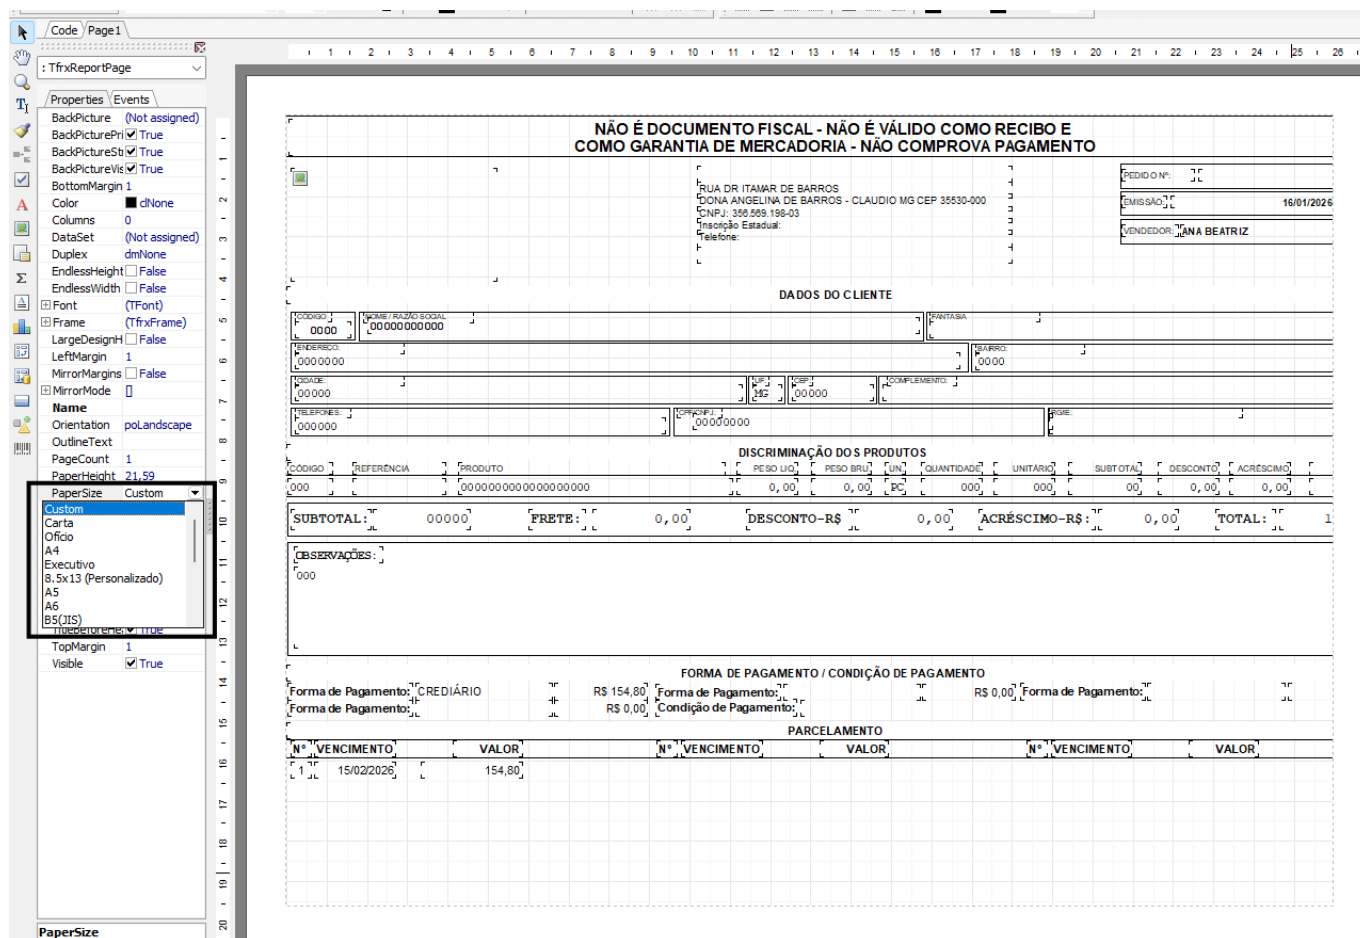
Code | Page1

: TfrxReportPage

Properties | Events

| | |
|---|---|
| BackPicture | (Not assigned) |
| BackPicturePri | True |
| BackPictureSt | True |
| BackPictureVis | True |
| BottomMargin | 1 |
| Color | clNone |
| Columns | 0 |
| DataSet | (Not assigned) |
| Duplex | dmNone |
| EndlessHeight | False |
| EndlessWidth | False |
| Font | (TFont) |
| Frame | (TfrxFrame) |
| LargeDesignH | False |
| LeftMargin | 1 |
| MirrorMargins | False |
| MirrorMode | [] |
| Name | |
| Orientation | poLandscape |
| OutlineText | |
| PageCount | 1 |
| PaperHeight | 21,59 |
| PaperSize | Custom |
| TopMargin | 1 |
| Visible | True |

Custom
Carta
Ofício
A4
Executivo
8.5x13 (Personalizado)
A5
A6
B5(JIS)

PaperSize

1 2 3 4 5 6 7 8 9 10 11 12 13 14 15 16 17 18 19 20 21 22 23 24 25 26

NÃO É DOCUMENTO FISCAL - NÃO É VÁLIDO COMO RECIBO E
COMO GARANTIA DE MERCADORIA - NÃO COMPROVA PAGAMENTO

RUA DR ITAMAR DE BARROS
DONA ANGELINA DE BARROS - CLAUDIO MG CEP 35530-000
CNPJ: 356.569.198-03
Inscrição Estadual:
Telefone:

PEDIDO Nº:
EMISSÃO: 16/01/2026
VENDEDOR: ANA BEATRIZ

DADOS DO CLIENTE

CÓDIGO 0000 | NOME / RAZÃO SOCIAL 00000000000 | FANTASIA
ENDEREÇO: 0000000 | BAIRRO: 0000
CIDADE: 00000 | UF: MG | CEP: 00000 | COMPLEMENTO:
TELEFONES: 000000 | CPF/CNPJ: 00000000 | RG/IE:

DISCRIMINAÇÃO DOS PRODUTOS

| CÓDIGO | REFERÊNCIA | PRODUTO | PESO LIQ | PESO BRU | UN | QUANTIDADE | UNITÁRIO | SUBTOTAL | DESCONTO | ACRÉSCIMO |
|---|---|---|---|---|---|---|---|---|---|---|
| 000 | | 0000000000000000000 | 0,00 | 0,00 | PC | 000 | 000 | 00 | 0,00 | 0,00 |

SUBTOTAL: 00000 FRETE: 0,00 DESCONTO-R$ 0,00 ACRÉSCIMO-R$: 0,00 TOTAL: 1

OBSERVAÇÕES:
000

FORMA DE PAGAMENTO / CONDIÇÃO DE PAGAMENTO

Forma de Pagamento: CREDIÁRIO R$ 154,80 Forma de Pagamento: R$ 0,00 Forma de Pagamento:
Forma de Pagamento: R$ 0,00 Condição de Pagamento:

PARCELAMENTO

| Nº | VENCIMENTO | VALOR | Nº | VENCIMENTO | VALOR | Nº | VENCIMENTO | VALOR |
|---|---|---|---|---|---|---|---|---|
| 1 | 15/02/2026 | 154,80 | | | | | | |